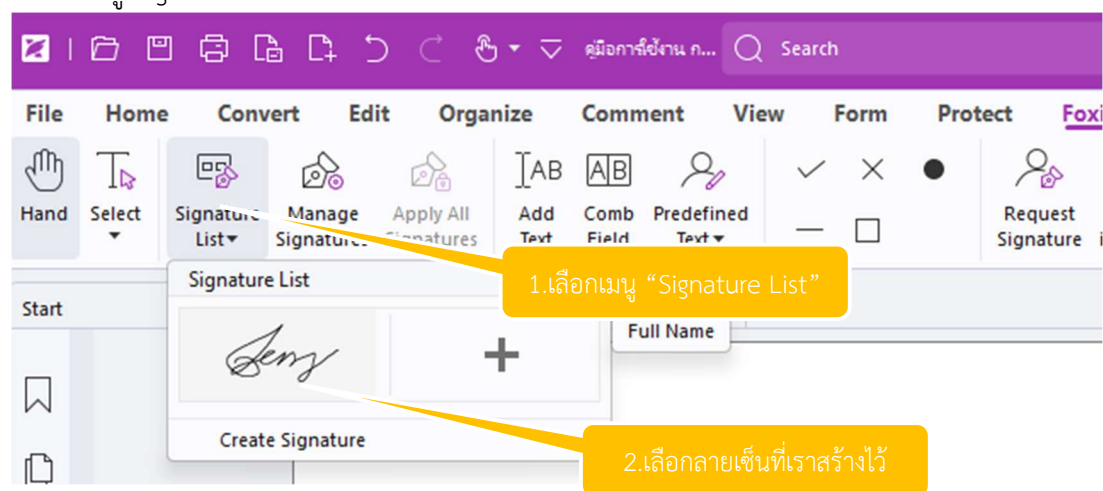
คู่มือการใช้งาน ก...

Search

File Home Convert Edit Organize Comment View Form Protect Foxi

Hand Select Signature List Manage Signatures Apply All Signatures Add Text Comb Field Predefined Text Request Signature

Signature List

1.เลือกเมนู “Signature List”

Start

Full Name

Create Signature

2.เลือกลายเซ็นที่เราสร้างไว้